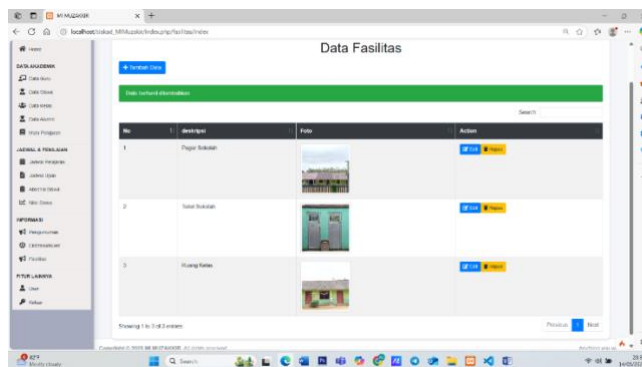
MI MUJAHIDIN

localhost/skripsi_MIMujahidin/index.php/fasilitas/index

Home

DATA AKADEMIK

Data Guru

Data Siswa

Data Kelas

Data Alumni

Mata Pelajaran

JADWAL & PENILAIAN

Jadwal Pelajaran

Jadwal Ujian

Absensi Siswa

Nilai Siswa

INFORMASI

Pengumuman

Ekstrakurikuler

Fasilitas

FITUR LAINNYA

User

Keluar

Data Fasilitas

+ Tambah Data

Data berhasil ditambahkan

Search:

| No | deskripsi | Foto | Action |
|---|---|---|---|
| 1 | Pagar Sekolah | | Edit Hapus |
| 2 | Toilet Sekolah | | Edit Hapus |
| 3 | Ruang Kelas | | Edit Hapus |

Showing 1 to 3 of 3 entries

Previous 1 Next

Copyright © 2022 MI MUJAHIDIN. All rights reserved.

82°F Mostly cloudy

Search